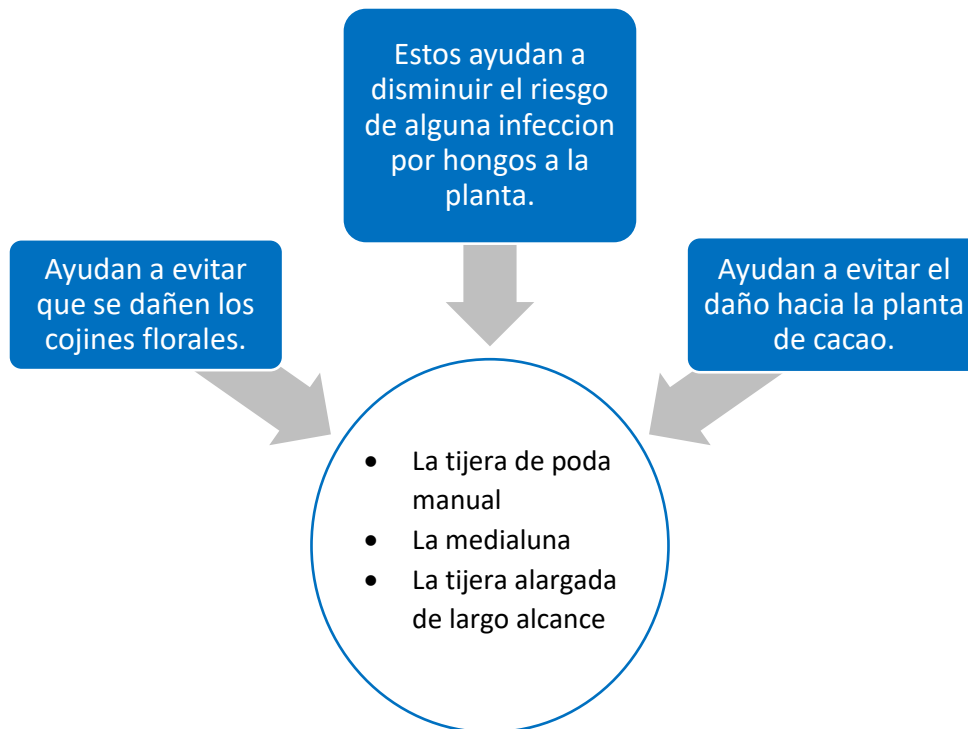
Estos ayudan a disminuir el riesgo de alguna infeccion por hongos a la planta.

Ayudan a evitar que se dañen los cojines florales.

Ayudan a evitar el daño hacia la planta de cacao.

- La tijera de poda manual
- La medialuna
- La tijera alargada de largo alcance